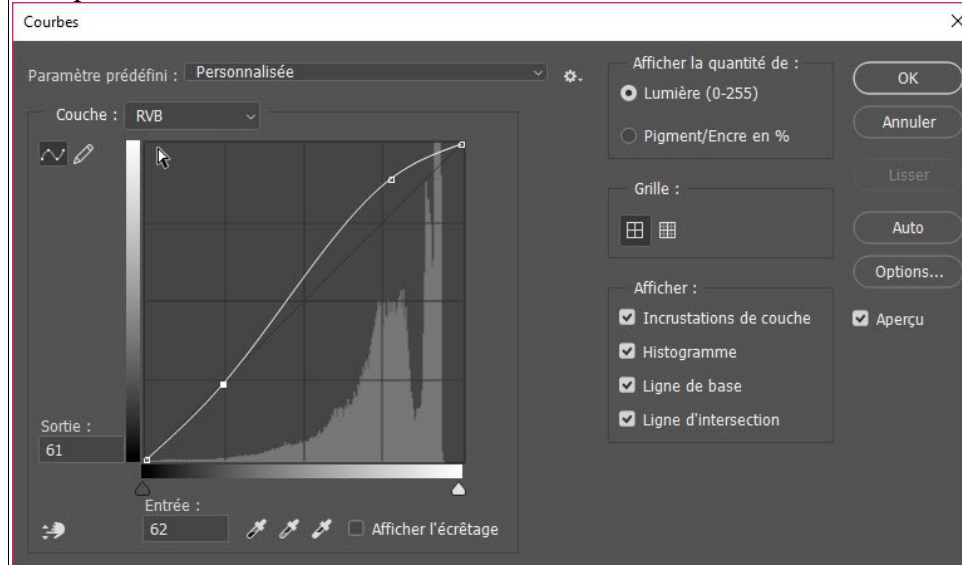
Courbes

Paramètre prédéfini : Personnalisée

Couche : RVB

Sortie :
61

Entrée :
62

Afficher l'écrêtage

Afficher la quantité de :
Lumière (0-255)
Pigment/Encre en %

Grille :

Afficher :
Incrustations de couche
Histogramme
Ligne de base
Ligne d'intersection

OK
Annuler
Lisser
Auto
Options...
Aperçu